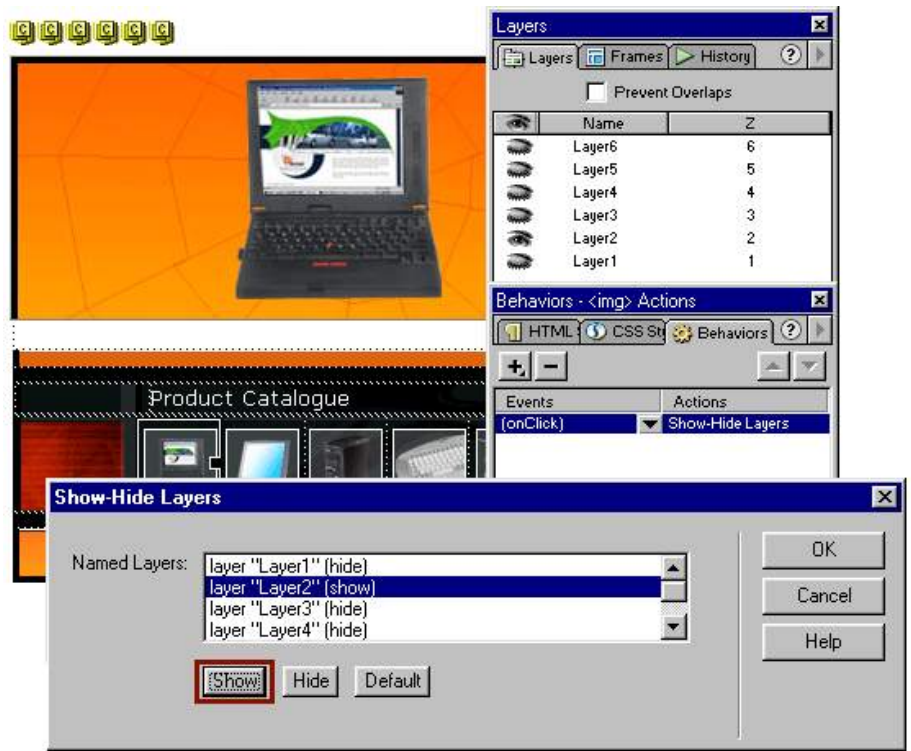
Layers

Layers Frames History

Prevent Overlaps

| Name | Z |
|---|---|
| Layer6 | 6 |
| Layer5 | 5 |
| Layer4 | 4 |
| Layer3 | 3 |
| Layer2 | 2 |
| Layer1 | 1 |

Behaviors - <img> Actions

HTML CSS St Behaviors

| Events | Actions |
|---|---|
| (onClick) | Show-Hide Layers |

Product Catalogue

Show-Hide Layers

Named Layers:
layer "Layer1" (hide)
layer "Layer2" (show)
layer "Layer3" (hide)
layer "Layer4" (hide)

Show Hide Default

OK
Cancel
Help